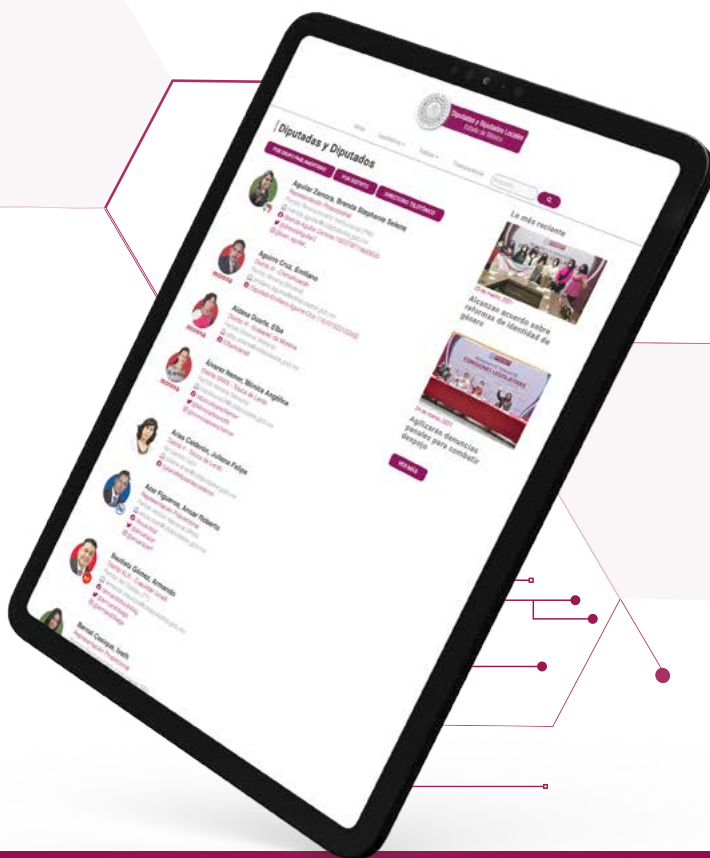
Diputadas y Diputados Locales
Estado de México

Diputadas y Diputados

POR GRUPO PARLAMENTARIO
POR DISTRITO
DIRECTORIO TELEFÓNICO

Aguilar Zamora, Brenda Stephanie Selene
Aguirre Cruz, Emiliano
Aldana Duarte, Elba
Álvarez Nemer, Mónica Angélica
Arias Calderón, Juliana Felipa
Azar Figueroa, Anuar Roberto
Beltrán Gómez, Armando
Bernal Casique, Iveth

morena
morena
morena
morena

Lo más reciente

Alcanzan acuerdo sobre reformas de identidad de género

Agilizarán denuncias penales para combatir despojo

VER MÁS